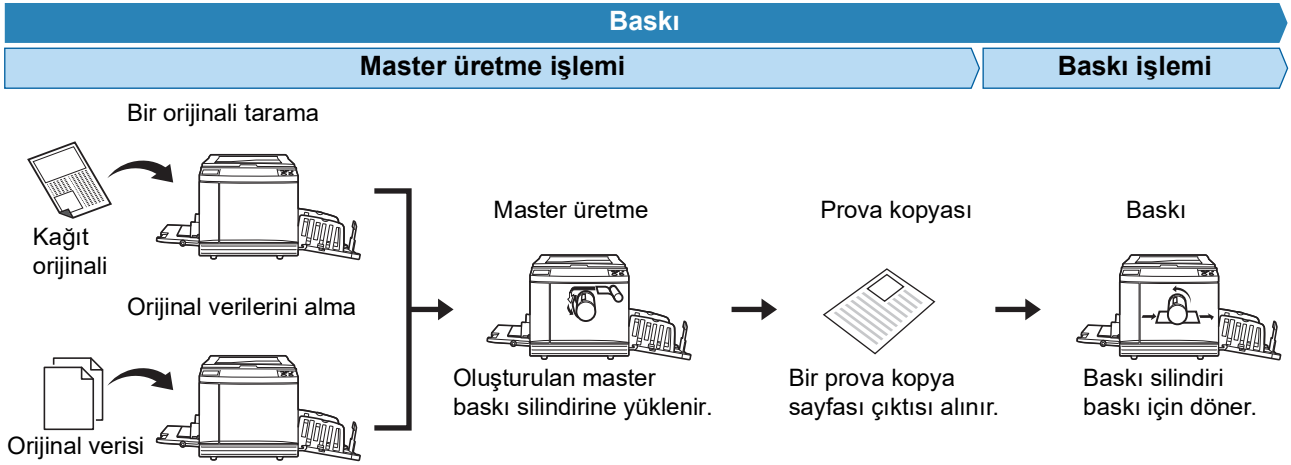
Baskı

Master üretme işlemi

Baskı işlemi

Bir orijinali tarama

Kağıt orijinali

Orijinal verilerini alma

Orijinal verisi

Master üretme

Oluşturulan master baskı silindirine yüklenir.

Prova kopyası

Bir prova kopya sayfası çıktısı alınır.

Baskı

Baskı silindiri baskı için döner.